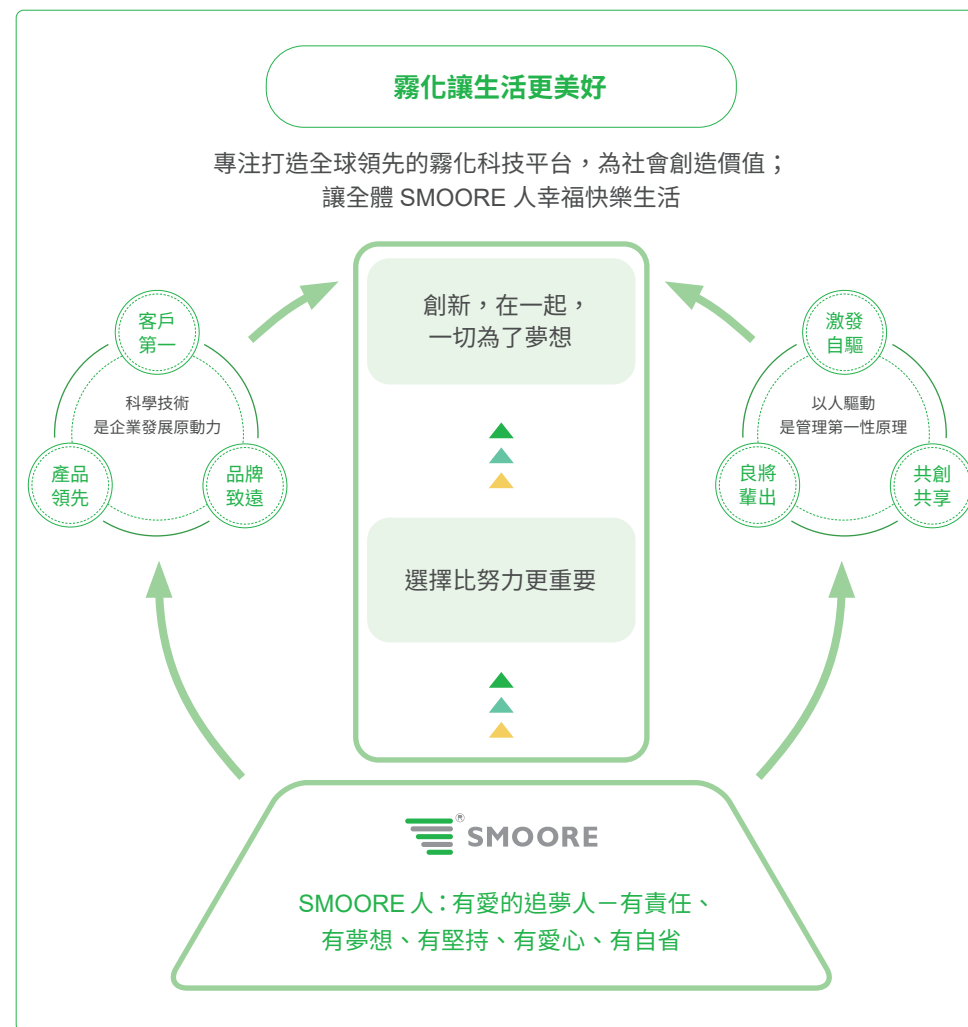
霧化讓生活更美好

專注打造全球領先的霧化科技平台，為社會創造價值；
讓全體 SMOORE 人幸福快樂生活

客戶
第一

科學技術
是企業發展原動力

產品
領先

品牌
致遠

創新，在一起，
一切為了夢想

選擇比努力更重要

激發
自驅

以人驅動
是管理第一性原理

良將
輩出

共創
共享

SMOORE

SMOORE 人：有愛的追夢人－有責任、
有夢想、有堅持、有愛心、有自省